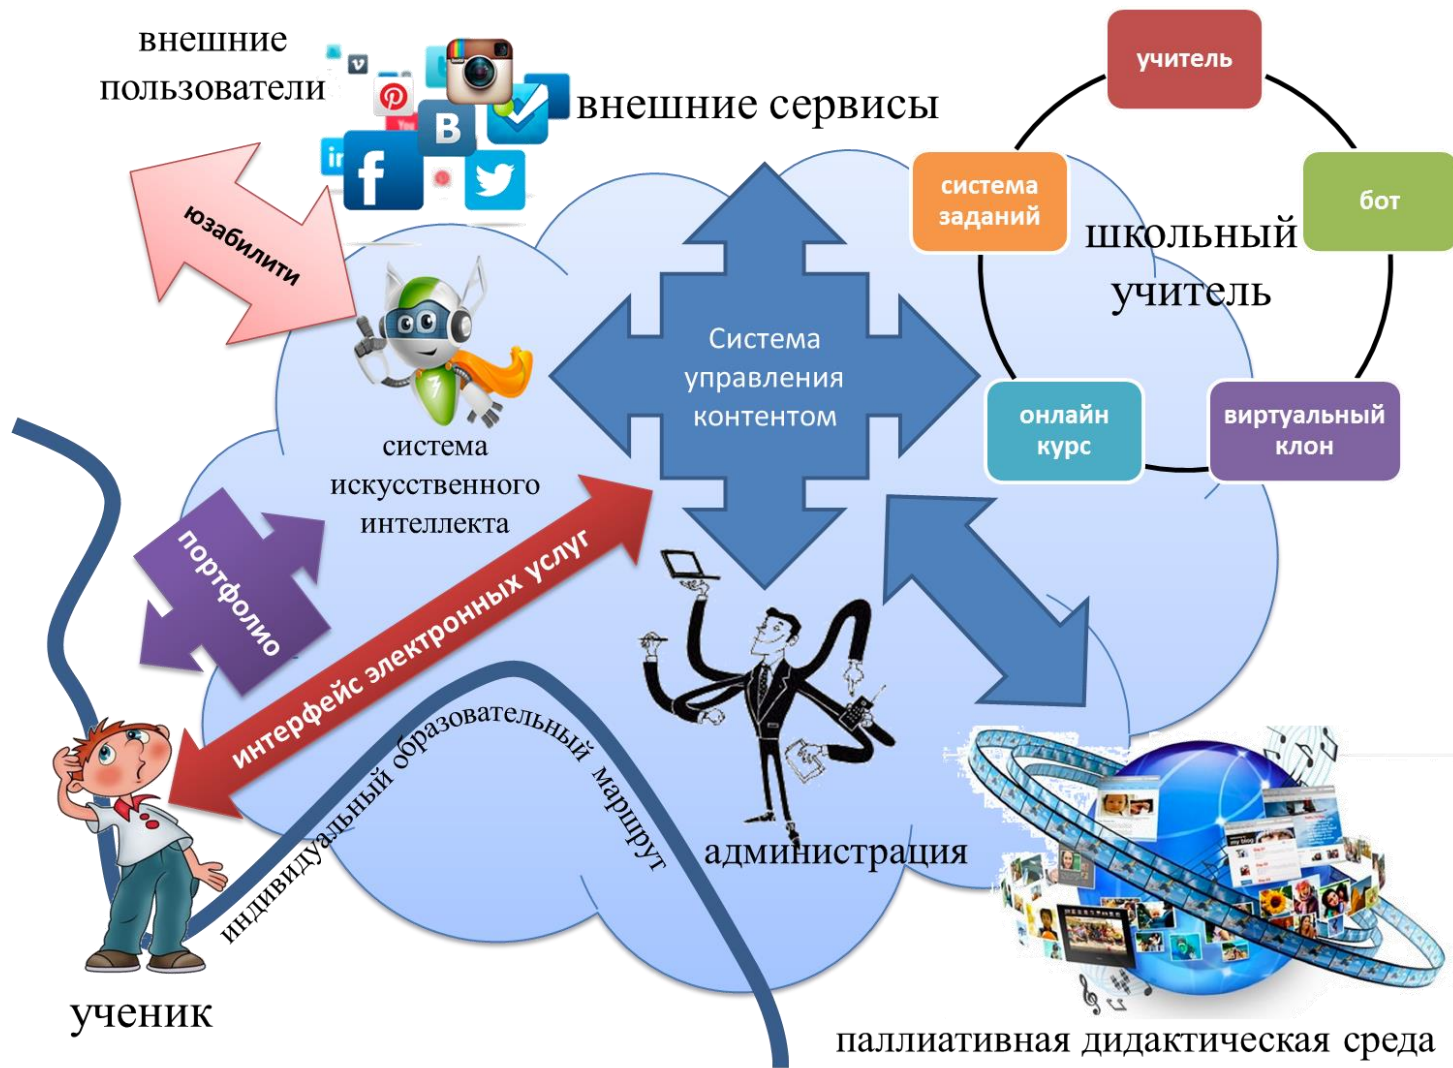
внешние пользователи

внешние сервисы

учитель

система заданий

бот

школьный учитель

онлайн курс

виртуальный клон

юзабилити

Система управления контентом

система искусственного интеллекта

портфолио

интерфейс электронных услуг

индивидуальный образовательный маршрут

администрация

ученик

паллиативная дидактическая среда